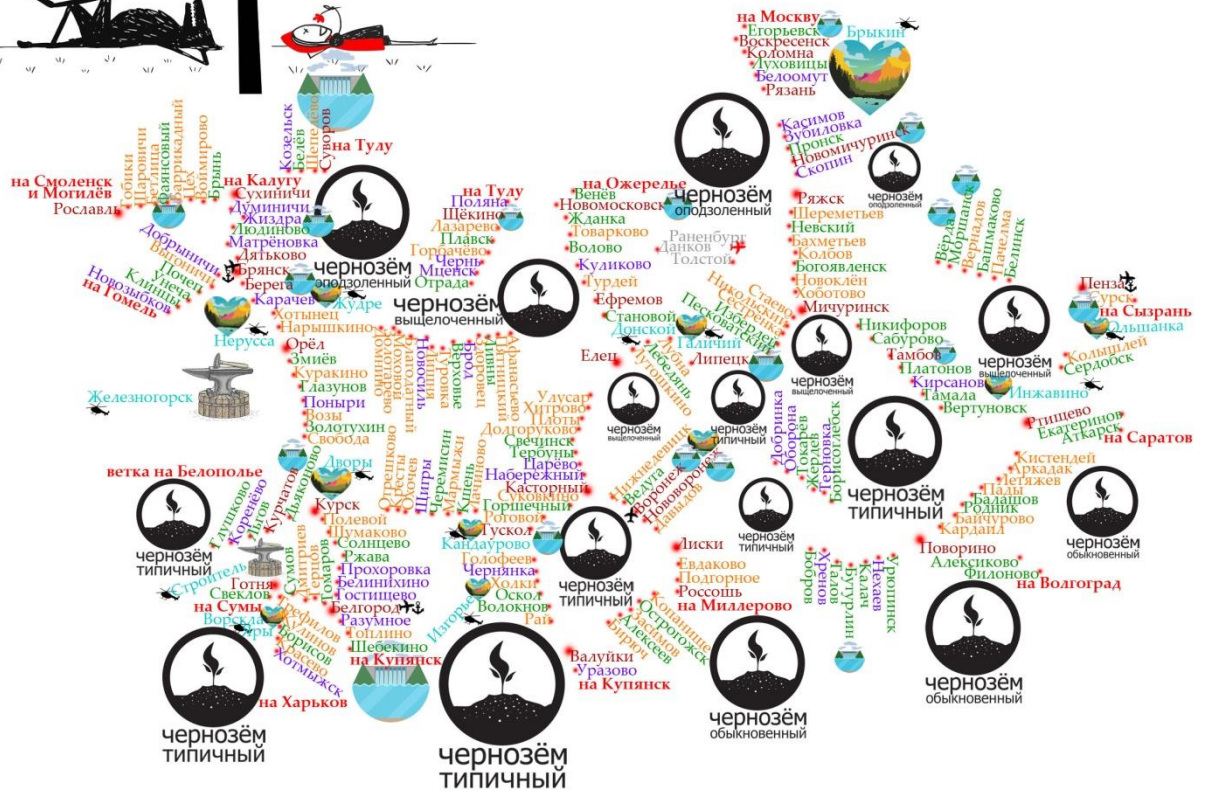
на Москву
Егорьевск
Воскресенск
Коломна
Луховицы
Белоомут
Рязань
Брыкин

Козельск
Белёв
Щепелево
Суворов
на Тулу

на Смоленск и Могилёв
Рославль
Бобики
Дарови
Фаянсовый
Барятино
Вортилово
Брынь
на Калугу
Сухиничи
Думиничи
Жиздра
Людиново
Матрёновка
Дятьково
Брянск
Белые Берега
Карачев
Хотынец
Нарышкино
Дубровичи
Почеп
Унеча
Клинцы
Новозыбков
на Гомель
Нерусса
Кудре
Железногорск

чернозём оподзоленный
чернозём выщелоченный

на Тулу
Поляна
Щёкино
Лазарево
Плавск
Горбачево
Чернь
Мценск
Отрада

на Ожерелье
Венёв
Новомосковск
Жданка
Товарково
Волово
Куликово
Гурдей
Ефремов
Становой
Донской
Раненбург
Данков
Толстой
чернозём оподзоленный

Касимов
Зубиловка
Пронск
Новомичуринск
Скопин
чернозём оподзоленный
Ряжск
Шереметьев
Невский
Бахметьев
Колбов
Богоявленск
Новоклён
Хоботово
Мичуринск
Вёрда
Моршанск
Вернадовка
Башмаково
Пачелма
Белинск
Пенза
Сурск
на Сызрань
Ольшанка
Колышлей
Сердобск

Орёл
Змиёв
Куракино
Глазунов
Поныри
Возы
Золотухин
Свобода
Ретяжи
Поныри
Тросна
Верхове
Бродок
Долгоруково
Улусар
Хитрово
Плоты
Свечинск
Тербуны
Царёво
Набережный
Касторный
Суковкино
Горшечный
Роговой

Елец
Лебедянь
Лутошкино
Лужки
Галичий
Липецк
Стаево
Никольская
Избердей
Песковатка

Никифоров
Сабурово
Тамбов
Платонов
Кирсанов
Тамала
Вертуновск
Инжавино
чернозём выщелоченный
Ртищево
Екатериновка
Аткарск
на Саратов

ветка на Белополье
Глушково
Коренёво
Льгов
Курчатов
Дьяконово
Дворы
Курск
Полевой
Шумаково
Солнцево
Ржава
Прохоровка
Белинихино
Гостищево
Белгород
Разумное
Топлино
Шебекино
на Купянск
Стройтель
Готня
Свеклов
Сумов
Дмитриев
Герцовка
Томаров
на Сумы
Ворскла
Ворсклица
Борисовка
Хотмыжск
на Харьков

чернозём типичный
чернозём типичный
чернозём выщелоченный
чернозём типичный
чернозём выщелоченный
чернозём типичный
чернозём типичный
чернозём типичный

Кандаурово
Голофеевка
Чернянка
Холки
Оскол
Волоконовка
Рай
Изгорье
Нижнедевицк
Ведуга
Воронеж
Давыдовка
Лиски
Евдаково
Подгорное
Россошь
на Миллерово
Валуйки
Уразово
на Купянск
Кантемировка
Острогожск
Алексеев
Бирюч

Добринка
Оборона
Токарев
Жердевка
Терновка
Борисоглебск
Хренов
Бобров
Таловая
Калач
Бутурлин
Нехаев
Грязин

Кистендей
Аркадак
Летяжев
Пады
Балашов
Родник
Байчурово
Кардаил
Поворино
Алексиково
Филоново
на Волгоград

чернозём обыкновенный
чернозём обыкновенный
чернозём обыкновенный